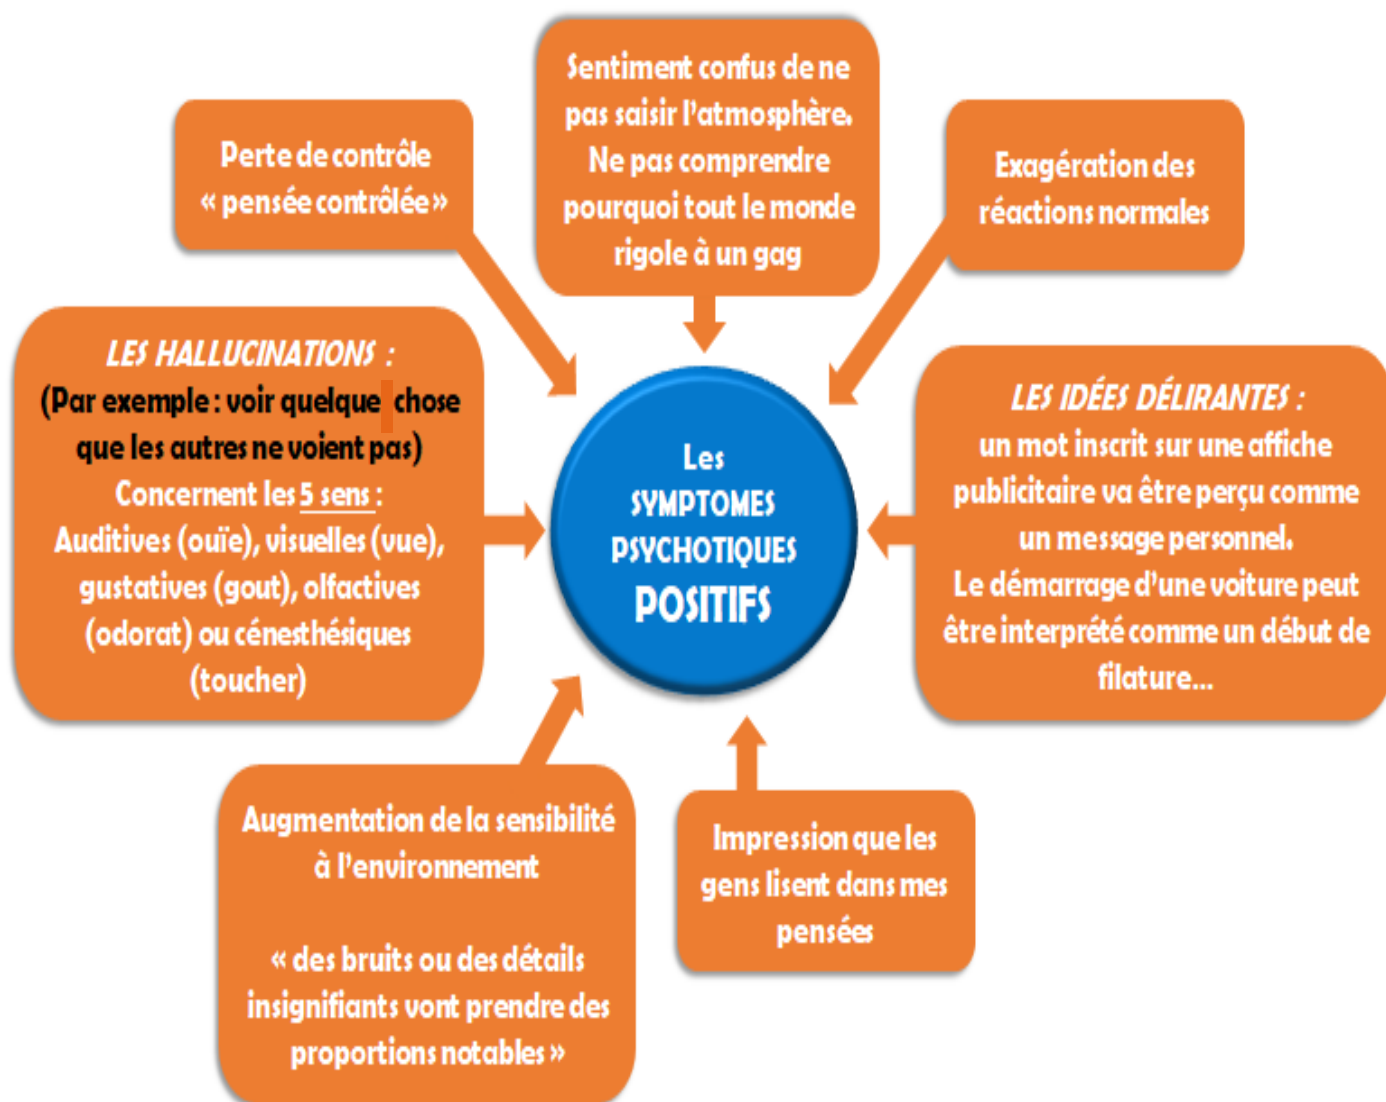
Sentiment confus de ne pas saisir l'atmosphère. Ne pas comprendre pourquoi tout le monde rigole à un gag

Perte de contrôle « pensée contrôlée »

Exagération des réactions normales

LES HALLUCINATIONS :
(Par exemple : voir quelque chose que les autres ne voient pas)
Concernent les 5 sens :
Auditives (ouïe), visuelles (vue), gustatives (gout), olfactives (odorat) ou cénesthésiques (toucher)

Les SYMPTOMES PSYCHOTIQUES POSITIFS

LES IDÉES DÉLIRANTES :
un mot inscrit sur une affiche publicitaire va être perçu comme un message personnel.
Le démarrage d'une voiture peut être interprété comme un début de filature...

Augmentation de la sensibilité à l'environnement

« des bruits ou des détails insignifiants vont prendre des proportions notables »

Impression que les gens lisent dans mes pensées